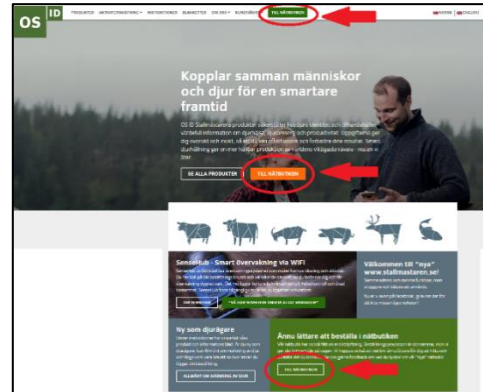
OS ID

PRODUKTER · DJURIDENTIFIERING · INSTRUKTIONER · BLANKETTER · OS ID · KONTAKT · TILL NÄTBUTIKEN

SVENSKA · ENGLISH

Kopplar samman människor och djur för en smartare framtid

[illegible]

SE ALLA PRODUKTER · TILL NÄTBUTIKEN

SensoHub - Smart övervakning via WIFI

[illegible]

Välkommen till "nya" www.stallmastaren.se!

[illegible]

Ny som djurägare

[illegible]

Ännu lättare att beställa i nätbutiken

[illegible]

TILL NÄTBUTIKEN